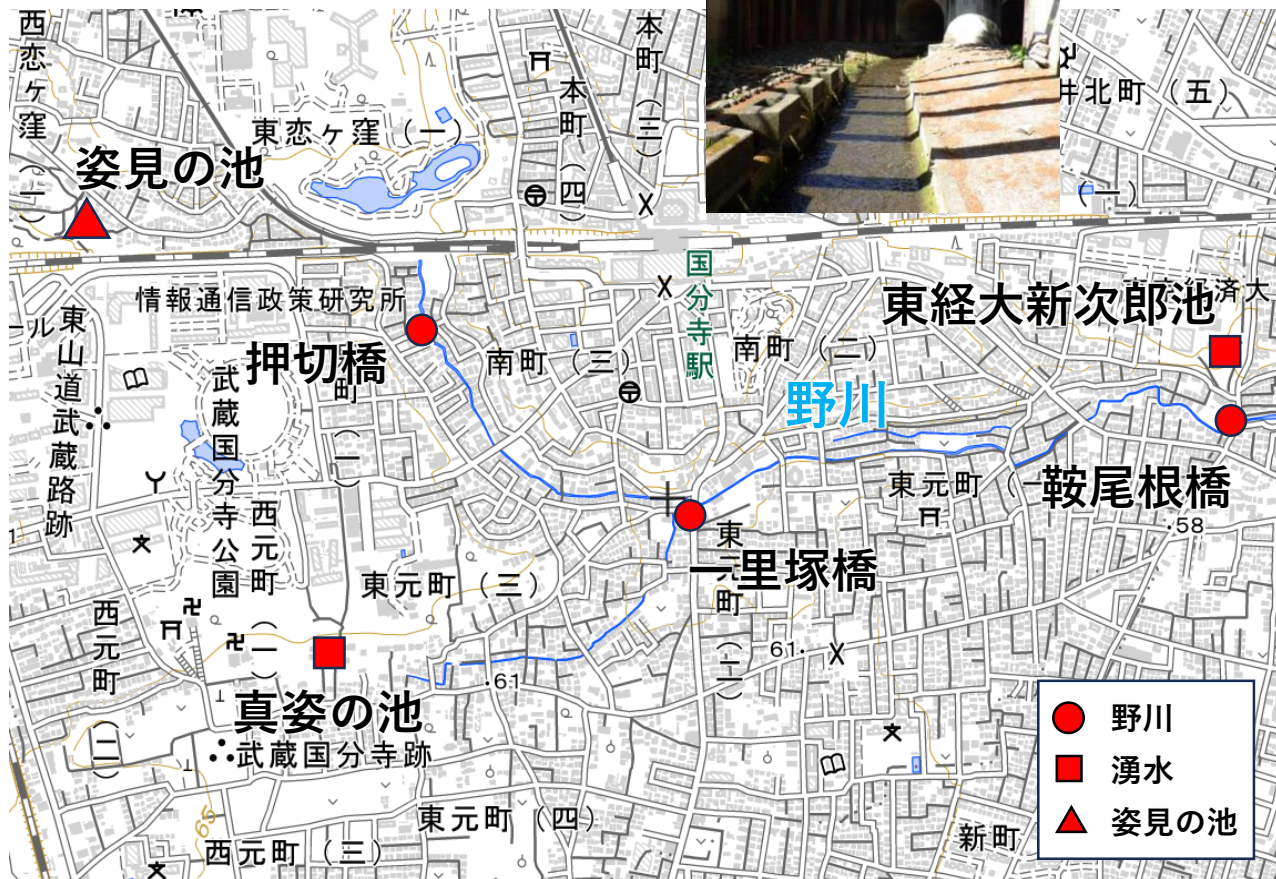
西恋ヶ窪（一）

姿見の池

東恋ヶ窪（一）

本町（四）

本町（三）

井北町（五）

（一）

国分寺駅

情報通信政策研究所

東経大新次郎池

済大

押切橋

南町（三）

南町（二）

野川

東山道武蔵路跡

武蔵国分寺公園

町（二）

西元町

東元町（一）

鞍尾根橋

58

一里塚橋

東元町（二）

東元町（三）

西元町（二）

西元町（一）

61

61

真姿の池

武蔵国分寺跡

東元町（四）

西元町（三）

新町

野川

湧水

姿見の池